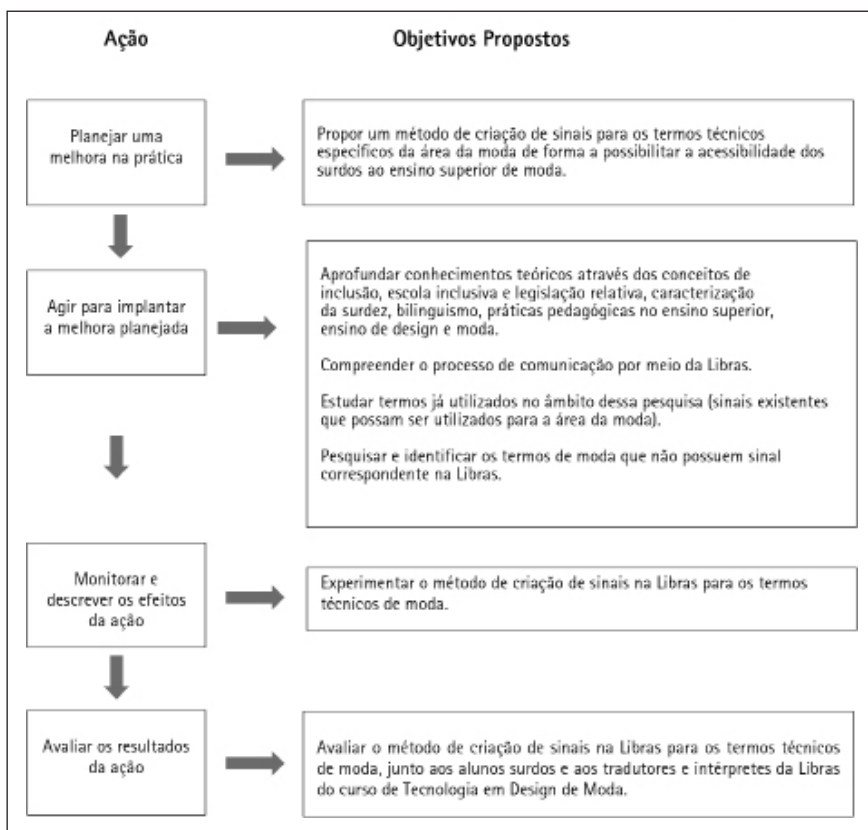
Ação

Objetivos Propostos

Planejar uma melhora na prática

Propor um método de criação de sinais para os termos técnicos específicos da área da moda de forma a possibilitar a acessibilidade dos surdos ao ensino superior de moda.

Agir para implantar a melhora planejada

Aprofundar conhecimentos teóricos através dos conceitos de inclusão, escola inclusiva e legislação relativa, caracterização da surdez, bilinguismo, práticas pedagógicas no ensino superior, ensino de design e moda.

Compreender o processo de comunicação por meio da Libras.

Estudar termos já utilizados no âmbito dessa pesquisa (sinais existentes que possam ser utilizados para a área da moda).

Pesquisar e identificar os termos de moda que não possuem sinal correspondente na Libras.

Monitorar e descrever os efeitos da ação

Experimentar o método de criação de sinais na Libras para os termos técnicos de moda.

Avaliar os resultados da ação

Avaliar o método de criação de sinais na Libras para os termos técnicos de moda, junto aos alunos surdos e aos tradutores e intérpretes da Libras do curso de Tecnologia em Design de Moda.